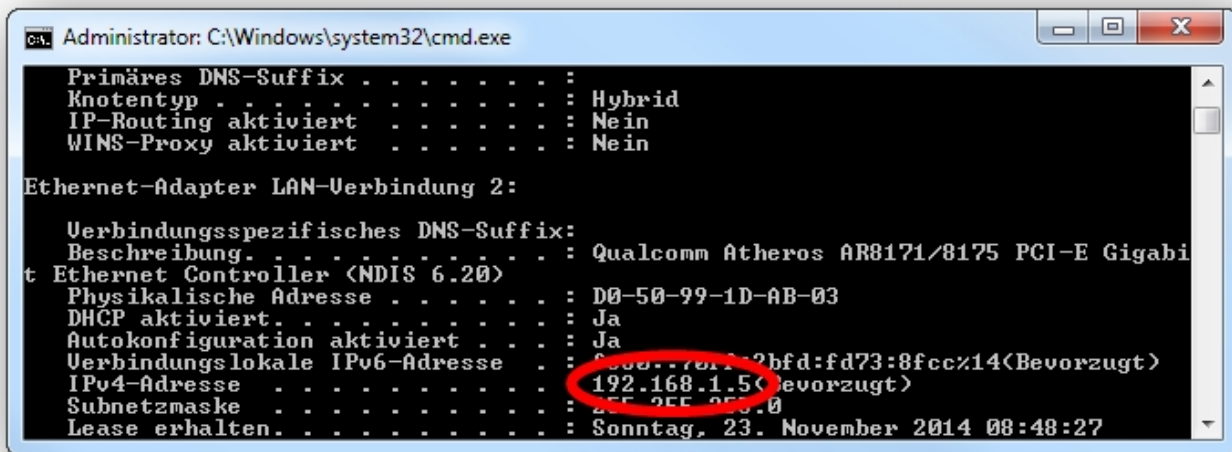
Administrator: C:\Windows\system32\cmd.exe

Primäres DNS-Suffix . . . . . . . :
Knotentyp . . . . . . . . . . . . : Hybrid
IP-Routing aktiviert . . . . . . : Nein
WINS-Proxy aktiviert . . . . . . : Nein

Ethernet-Adapter LAN-Verbindung 2:

Verbindungsspezifisches DNS-Suffix:
Beschreibung. . . . . . . . . . . : Qualcomm Atheros AR8171/8175 PCI-E Gigabit Ethernet Controller (NDIS 6.20)
Physikalische Adresse . . . . . . : D0-50-99-1D-AB-03
DHCP aktiviert. . . . . . . . . . : Ja
Autokonfiguration aktiviert . . . : Ja
Verbindungslokale IPv6-Adresse . : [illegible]2bfd:fd73:8fcc%14(Bevorzugt)
IPv4-Adresse . . . . . . . . . . : 192.168.1.5([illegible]evorzugt)
Subnetzmaske . . . . . . . . . . : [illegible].0
Lease erhalten. . . . . . . . . . : Sonntag, 23. November 2014 08:48:27